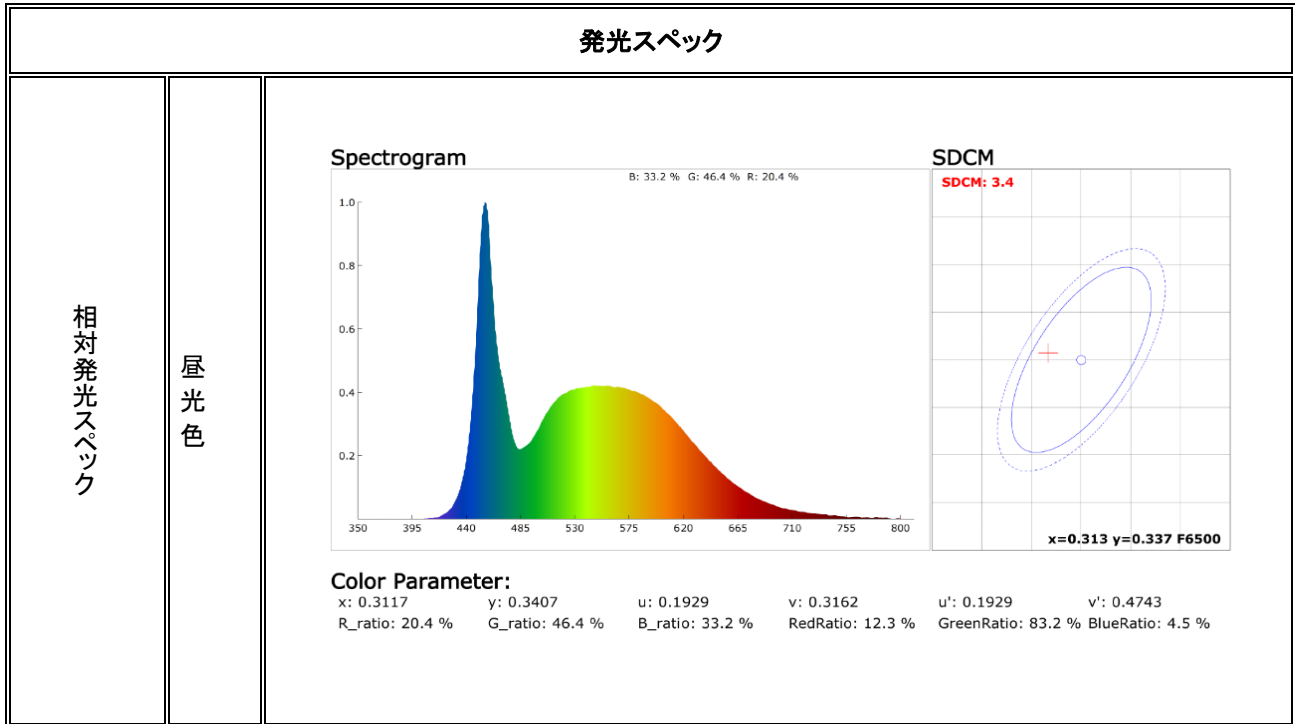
発光スペック

相対発光スペック

昼光色

Spectrogram

B: 33.2 % G: 46.4 % R: 20.4 %

1.0
0.8
0.6
0.4
0.2

350 395 440 485 530 575 620 665 710 755 800

SDCM

SDCM: 3.4

x=0.313 y=0.337 F6500

Color Parameter:

| x: 0.3117 | y: 0.3407 | u: 0.1929 | v: 0.3162 | u': 0.1929 | v': 0.4743 |
|---|---|---|---|---|---|
| R_ratio: 20.4 % | G_ratio: 46.4 % | B_ratio: 33.2 % | RedRatio: 12.3 % | GreenRatio: 83.2 % | BlueRatio: 4.5 % |